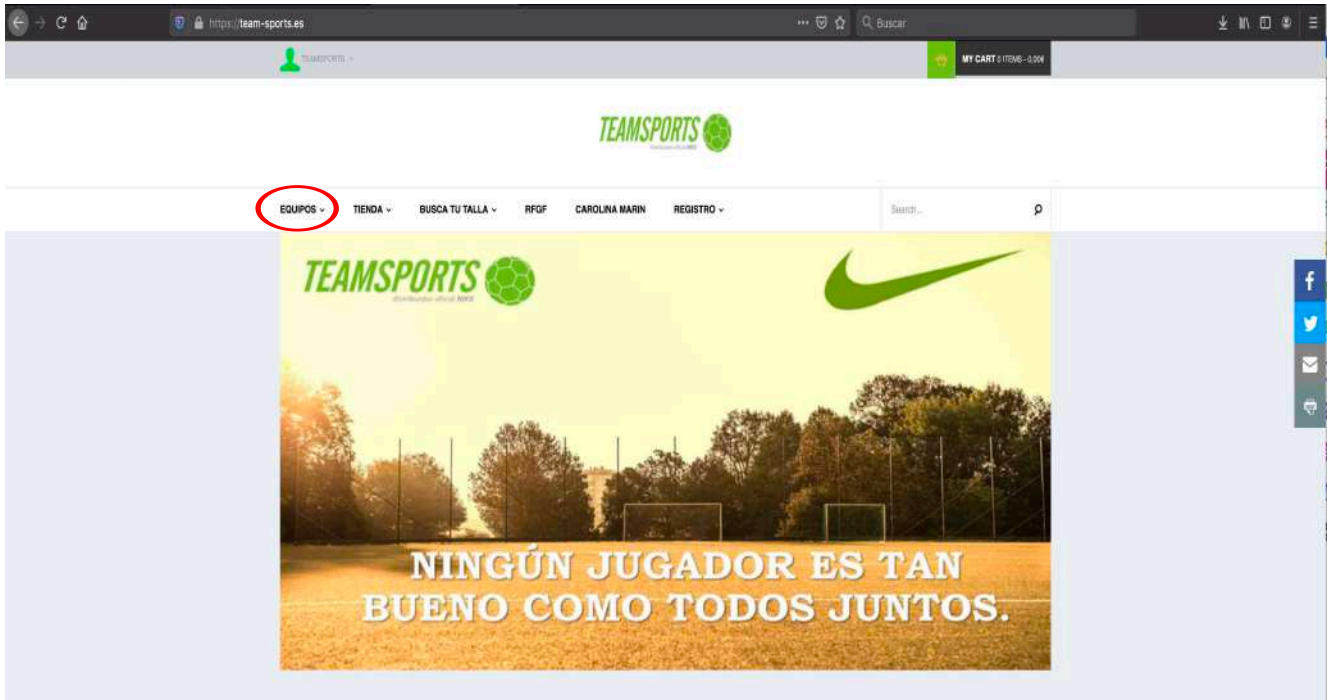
https://team-sports.es

Buscar

TEAMSPORTS

MY CART 0 ITEMS - 0,00€

TEAMSPORTS
distribuidor oficial NIKE

EQUIPOS TIENDA BUSCA TU TALLA RFGF CAROLINA MARIN REGISTRO

Search...

TEAMSPORTS
distribuidor oficial NIKE

NINGÚN JUGADOR ES TAN BUENO COMO TODOS JUNTOS.